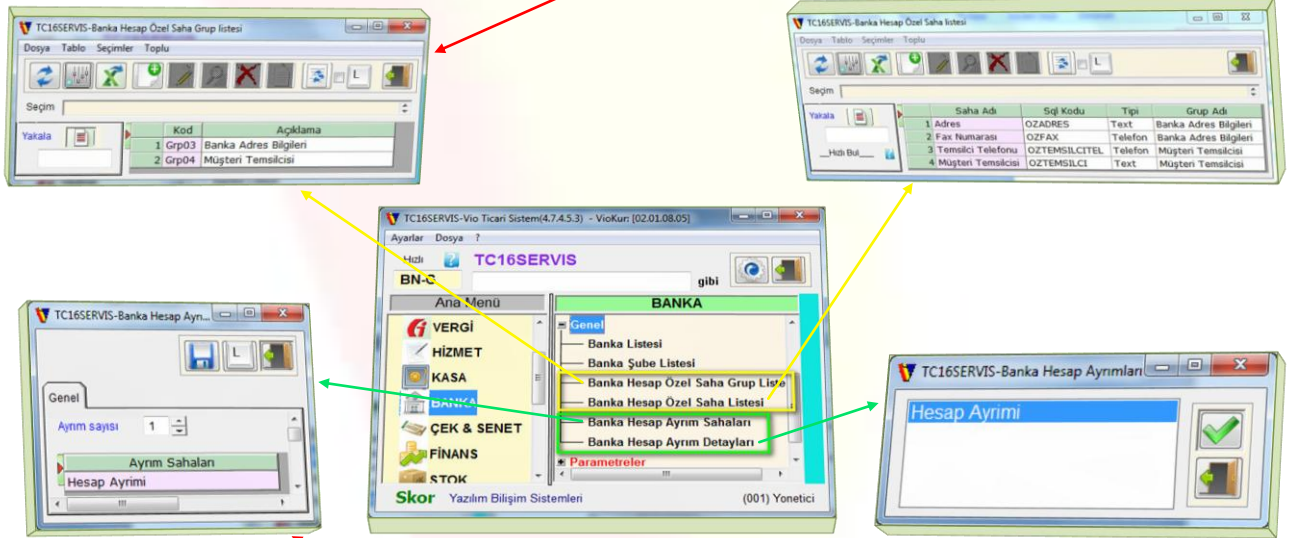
TC16SERVIS-Banka Hesap Özel Saha Grup listesi
Dosya Tablo Seçimler Toplu
Seçim
Yakala

| | Kod | Açıklama |
|---|---|---|
| 1 | Grp03 | Banka Adres Bilgileri |
| 2 | Grp04 | Müşteri Temsilcisi |

TC16SERVIS-Banka Hesap Özel Saha listesi
Dosya Tablo Seçimler Toplu
Seçim
Yakala
Hızlı Bul

| | Saha Adı | Sql Kodu | Tipi | Grup Adı |
|---|---|---|---|---|
| 1 | Adres | OZADRES | Text | Banka Adres Bilgileri |
| 2 | Fax Numarası | OZFAX | Telefon | Banka Adres Bilgileri |
| 3 | Temsilci Telefonu | OZTEMSILCITEL | Telefon | Müşteri Temsilcisi |
| 4 | Müşteri Temsilcisi | OZTEMSILCI | Text | Müşteri Temsilcisi |

TC16SERVIS-Vio Ticari Sistem(4.7.4.5.3) - VioKur: [02.01.08.05]
Ayarlar Dosya ?
Hızlı
TC16SERVIS
BN-C
gibi
Ana Menü
VERGİ
HİZMET
KASA
BANKA
ÇEK & SENET
FİNANS
STOK
BANKA
Genel
Banka Listesi
Banka Şube Listesi
Banka Hesap Özel Saha Grup Liste
Banka Hesap Özel Saha Listesi
Banka Hesap Ayrım Sahaları
Banka Hesap Ayrım Detayları
Parametreler
Skor Yazılım Bilişim Sistemleri
(001) Yonetici

TC16SERVIS-Banka Hesap Ayrı...
L
Genel
Ayrım sayısı 1
Ayrım Sahaları
Hesap Ayrimi

TC16SERVIS-Banka Hesap Ayrımları
Hesap Ayrimi